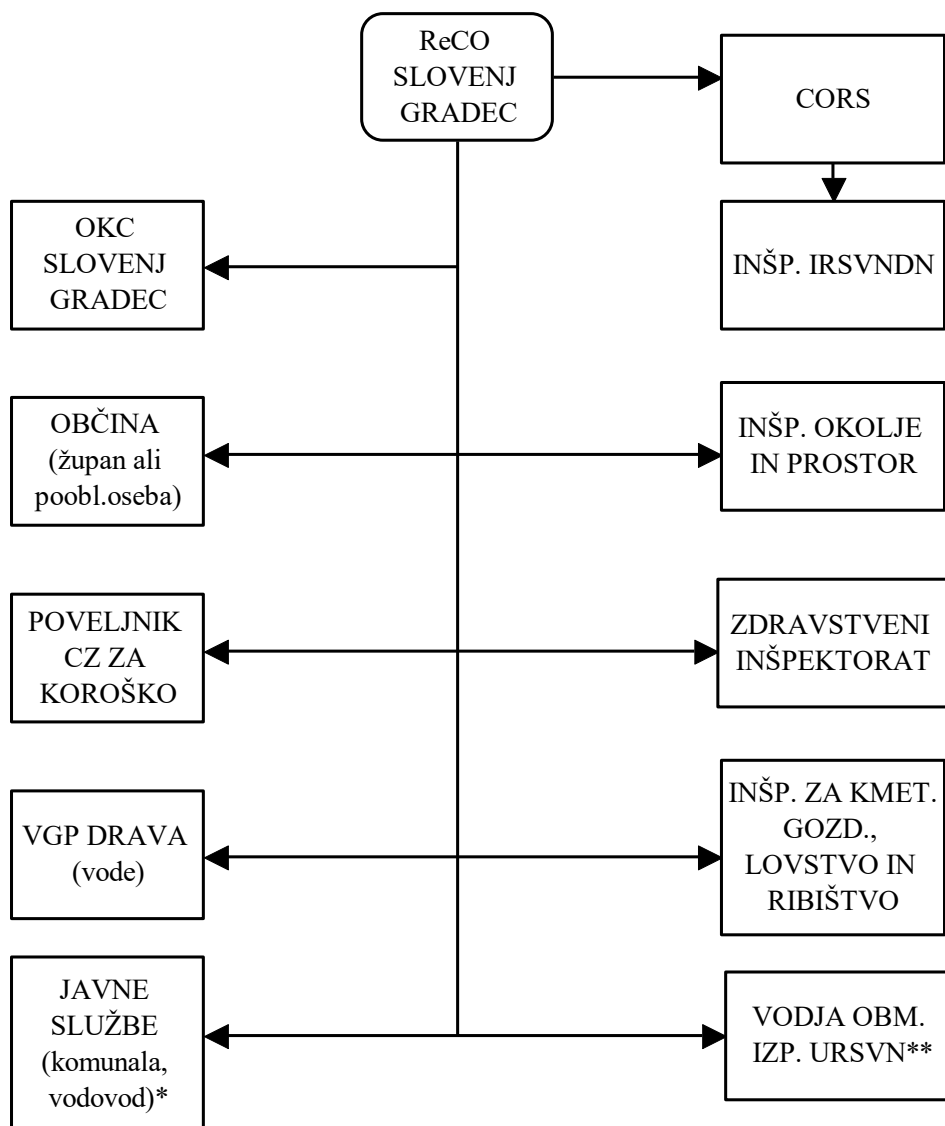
ReCO SLOVENJ GRADEC

CORS

OKC SLOVENJ GRADEC

INŠP. IRSVNDN

OBČINA (župan ali poobl.oseba)

INŠP. OKOLJE IN PROSTOR

POVELJNIK CZ ZA KOROŠKO

ZDRAVSTVENI INŠPEKTORAT

VGP DRAVA (vode)

INŠP. ZA KMET. GOZD., LOVSTVO IN RIBIŠTVO

JAVNE SLUŽBE (komunala, vodovod)*

VODJA OBM. IZP. URSVN**